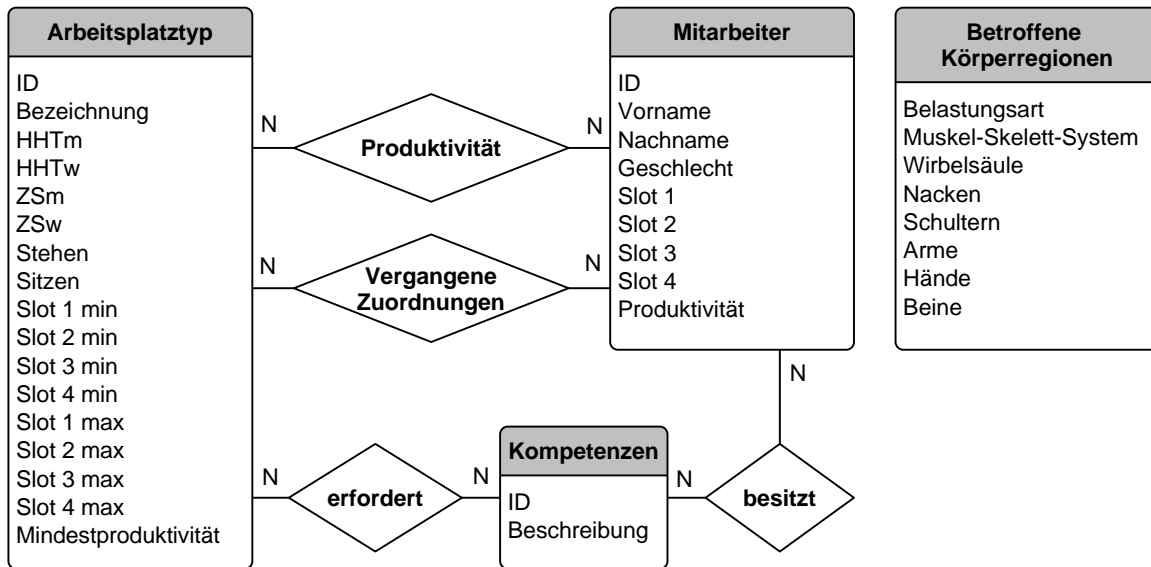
Arbeitsplatztyp

ID
Bezeichnung
HHTm
HHTw
ZSm
ZSw
Stehen
Sitzen
Slot 1 min
Slot 2 min
Slot 3 min
Slot 4 min
Slot 1 max
Slot 2 max
Slot 3 max
Slot 4 max
Mindestproduktivität

N
Produktivität
N

N
Vergangene Zuordnungen
N

Mitarbeiter

ID
Vorname
Nachname
Geschlecht
Slot 1
Slot 2
Slot 3
Slot 4
Produktivität

Betroffene Körperregionen

Belastungsart
Muskel-Skelett-System
Wirbelsäule
Nacken
Schultern
Arme
Hände
Beine

N

N
erfordert
N

Kompetenzen

ID
Beschreibung

N
besitzt